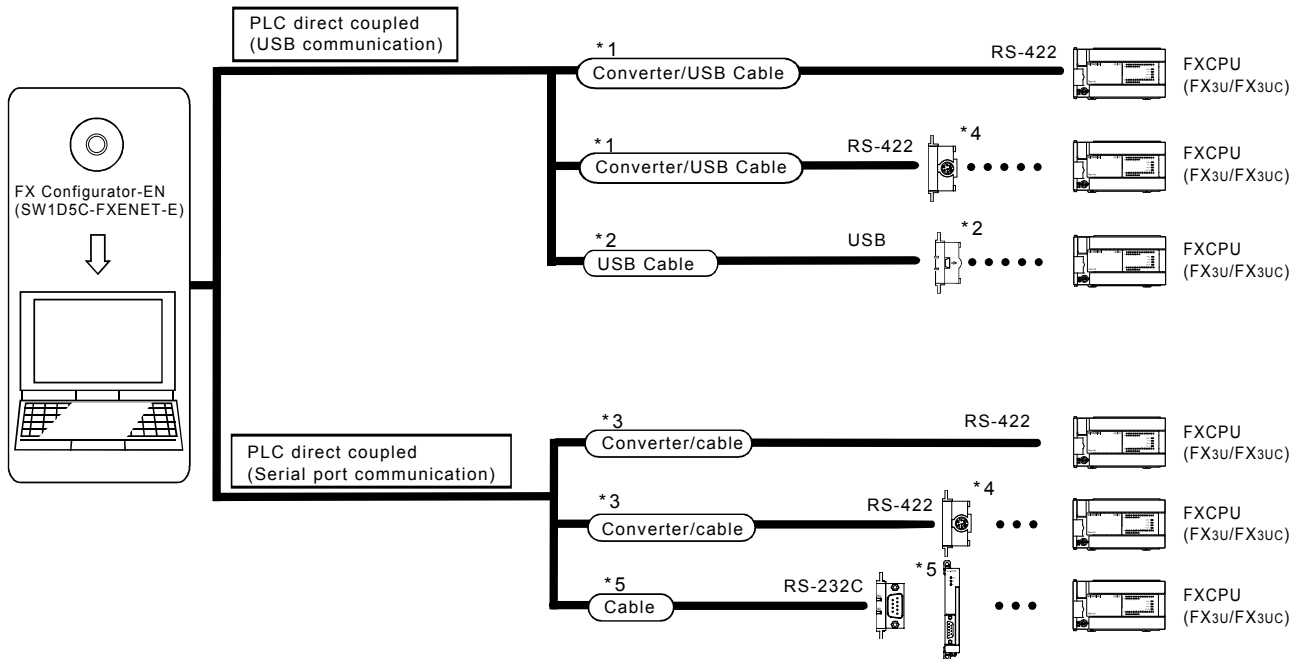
FX Configurator-EN
(SW1D5C-FXENET-E)

PLC direct coupled
(USB communication)

*1
Converter/USB Cable
RS-422
FXCPU
(FX3U/FX3UC)

*1
Converter/USB Cable
RS-422
*4
FXCPU
(FX3U/FX3UC)

*2
USB Cable
USB
*2
FXCPU
(FX3U/FX3UC)

PLC direct coupled
(Serial port communication)

*3
Converter/cable
RS-422
FXCPU
(FX3U/FX3UC)

*3
Converter/cable
RS-422
*4
FXCPU
(FX3U/FX3UC)

*5
Cable
RS-232C
*5
FXCPU
(FX3U/FX3UC)